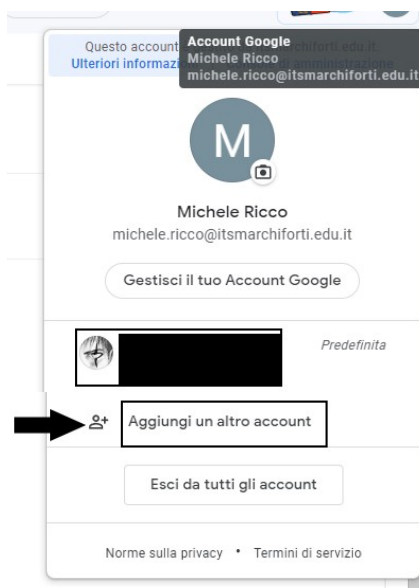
Questo account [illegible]chiforti.edu.it.
Ulteriori informazio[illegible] amministrazione

Account Google
Michele Ricco
michele.ricco@itsmarchiforti.edu.it

M

Michele Ricco
michele.ricco@itsmarchiforti.edu.it

Gestisci il tuo Account Google

Predefinita

Aggiungi un altro account

Esci da tutti gli account

Norme sulla privacy • Termini di servizio